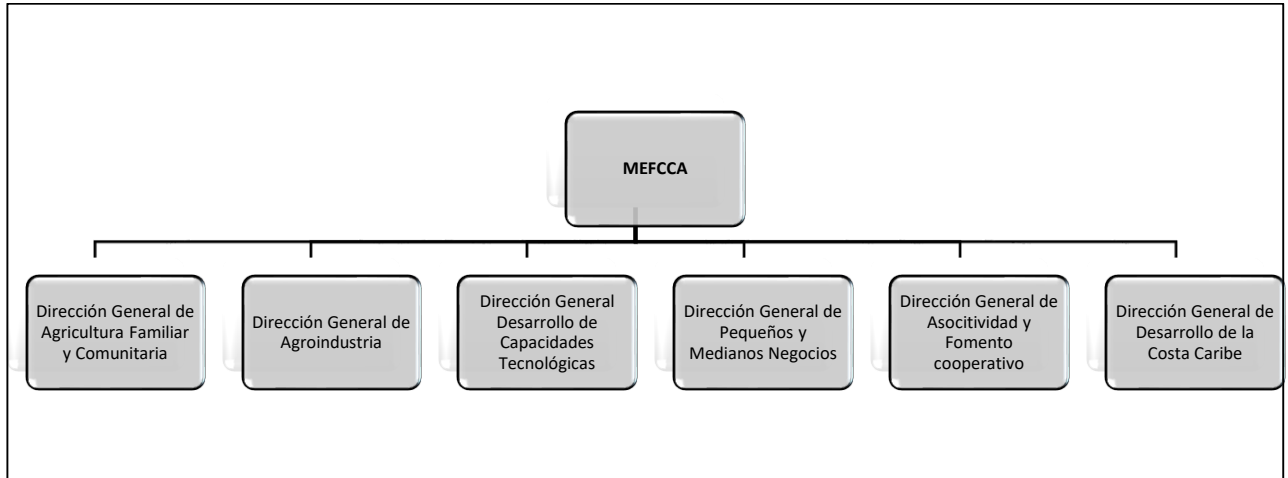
MEFCCA

Dirección General de Agricultura Familiar y Comunitaria

Dirección General de Agroindustria

Dirección General Desarrollo de Capacidades Tecnológicas

Dirección General de Pequeños y Medianos Negocios

Dirección General de Asocitividad y Fomento cooperativo

Dirección General de Desarrollo de la Costa Caribe